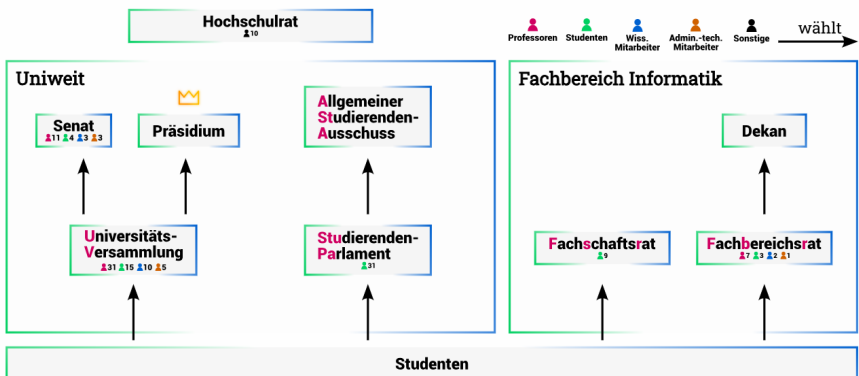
Hochschulrat
10

Professoren Studenten Wiss. Mitarbeiter Admin.-tech. Mitarbeiter Sonstige

wählt

Uniweit

Senat
11 4 3 3

Präsidium

Allgemeiner Studierenden-Ausschuss

Universitäts-Versammlung
31 15 10 5

Studierenden-Parlament
31

Fachbereich Informatik

Dekan

Fachschaftsrat
9

Fachbereichsrat
7 3 2 1

Studenten